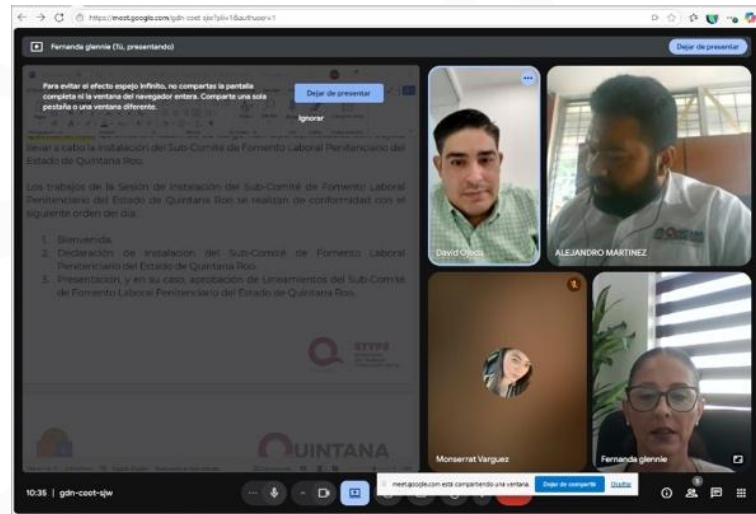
https://meet.google.com/gdn-coet-sjw?pli=1&authuser=1

Fernanda glennie (Tú, presentando)

Dejar de presentar

Para evitar el efecto espejo infinito, no compartas la pantalla completa ni la ventana del navegador entera. Comparte una sola pestaña o una ventana diferente.

Dejar de presentar

Ignorar

llevar a cabo la instalación del Sub-Comité de Fomento Laboral Penitenciario del Estado de Quintana Roo.

Los trabajos de la Sesión de Instalación del Sub-Comité de Fomento Laboral Penitenciario del Estado de Quintana Roo se realizan de conformidad con el siguiente orden del día:

1. Bienvenida.
2. Declaración de instalación del Sub-Comité de Fomento Laboral Penitenciario del Estado de Quintana Roo.
3. Presentación, y en su caso, aprobación de Lineamientos del Sub-Comité de Fomento Laboral Penitenciario del Estado de Quintana Roo.

STYPS

QUINTANA

David Ojeda

ALEJANDRO MARTINEZ

Monserrat Varguez

Fernanda glennie

10:35 | gdn-coet-sjw

meet.google.com está compartiendo una ventana.

Dejar de compartir

Ocultar